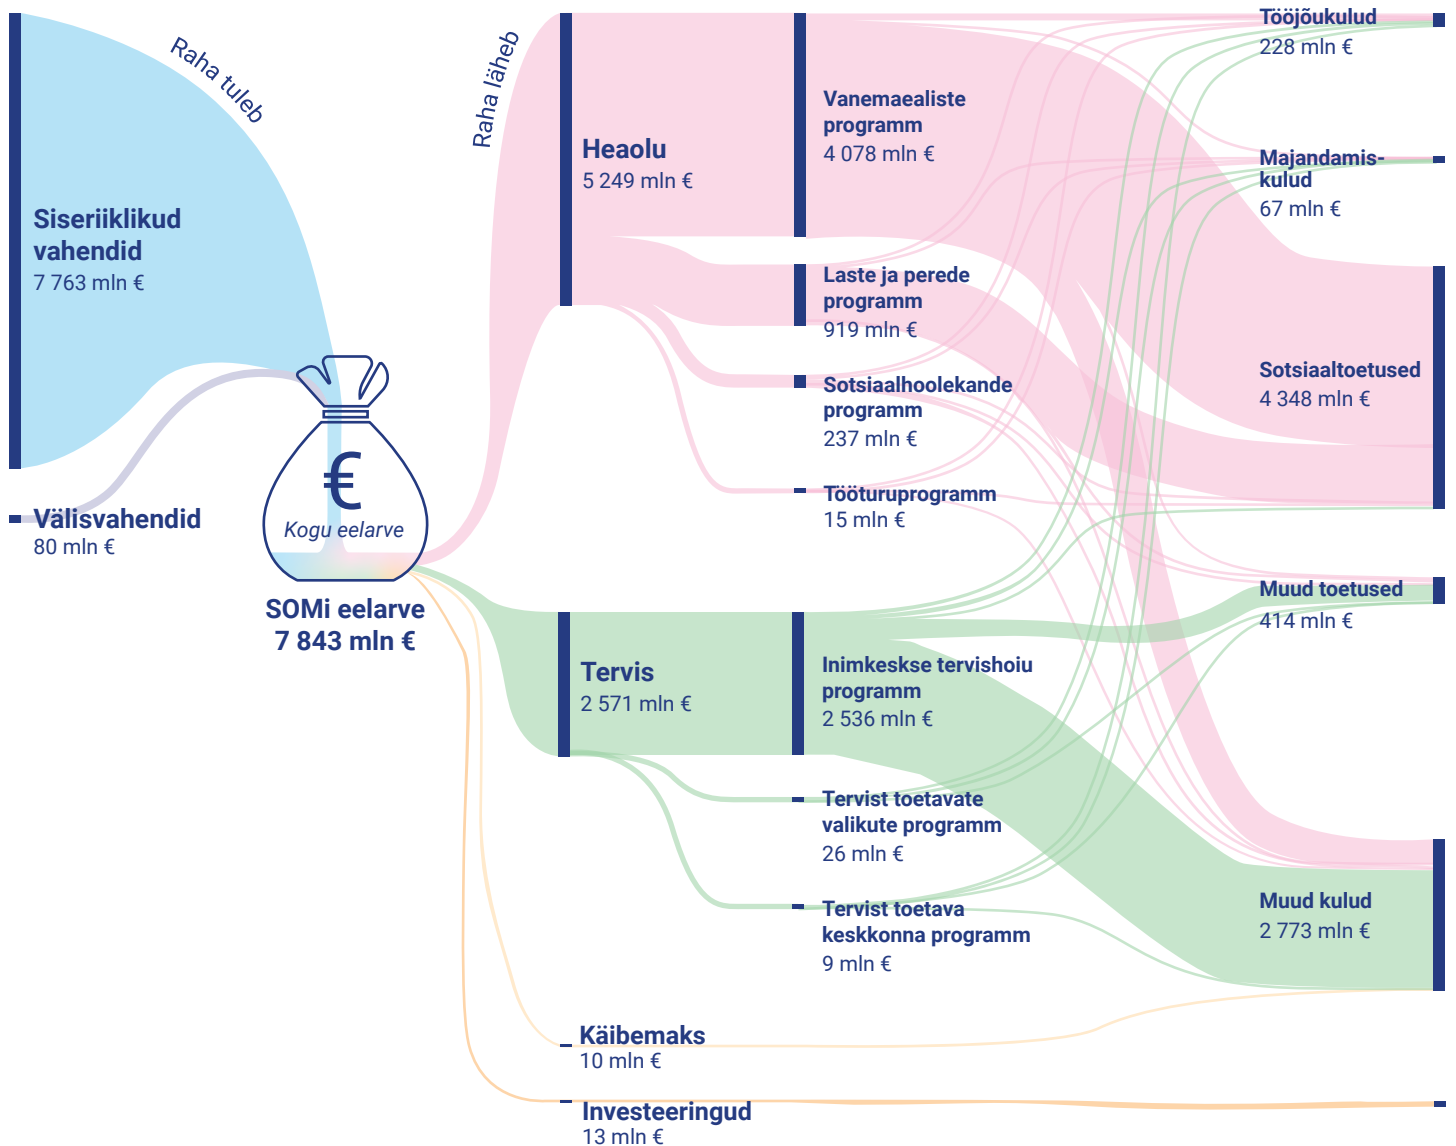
Raha tuleb

Siseriiklikud vahendid
7 763 mln €

Välisvahendid
80 mln €

€
Kogu eelarve

SOMi eelarve
7 843 mln €

Raha läheb

Heaolu
5 249 mln €

Vanemaealiste programm
4 078 mln €

Laste ja perede programm
919 mln €

Sotsiaalhoolekande programm
237 mln €

Tööturuprogramm
15 mln €

Tervis
2 571 mln €

Inimkeskse tervishoiu programm
2 536 mln €

Tervist toetavate valikute programm
26 mln €

Tervist toetava keskkonna programm
9 mln €

Käibemaks
10 mln €

Investeeringud
13 mln €

Tööjõukulud
228 mln €

Majandamiskulud
67 mln €

Sotsiaaltoetused
4 348 mln €

Muud toetused
414 mln €

Muud kulud
2 773 mln €